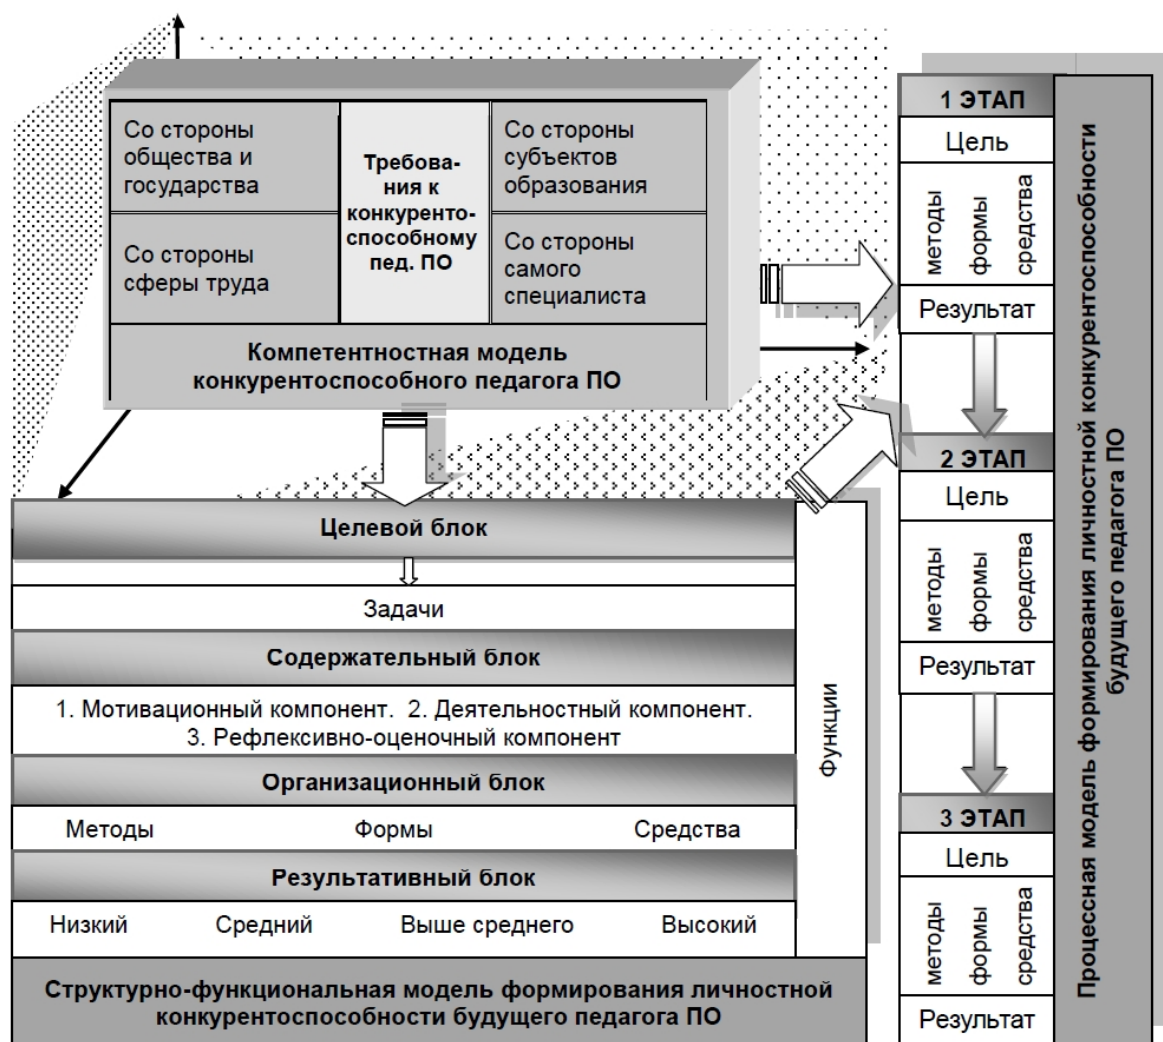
Со стороны общества и государства

Требования к конкурентоспособному пед. ПО

Со стороны субъектов образования

Со стороны сферы труда

Со стороны самого специалиста

Компетентностная модель конкурентоспособного педагога ПО

1 ЭТАП

Цель

методы формы средства

Результат

2 ЭТАП

Цель

методы формы средства

Результат

3 ЭТАП

Цель

методы формы средства

Результат

Процессная модель формирования личностной конкурентоспособности будущего педагога ПО

Целевой блок

Задачи

Содержательный блок

1. Мотивационный компонент. 2. Деятельностный компонент. 3. Рефлексивно-оценочный компонент

Организационный блок

Методы Формы Средства

Результативный блок

Низкий Средний Выше среднего Высокий

Функции

Структурно-функциональная модель формирования личностной конкурентоспособности будущего педагога ПО